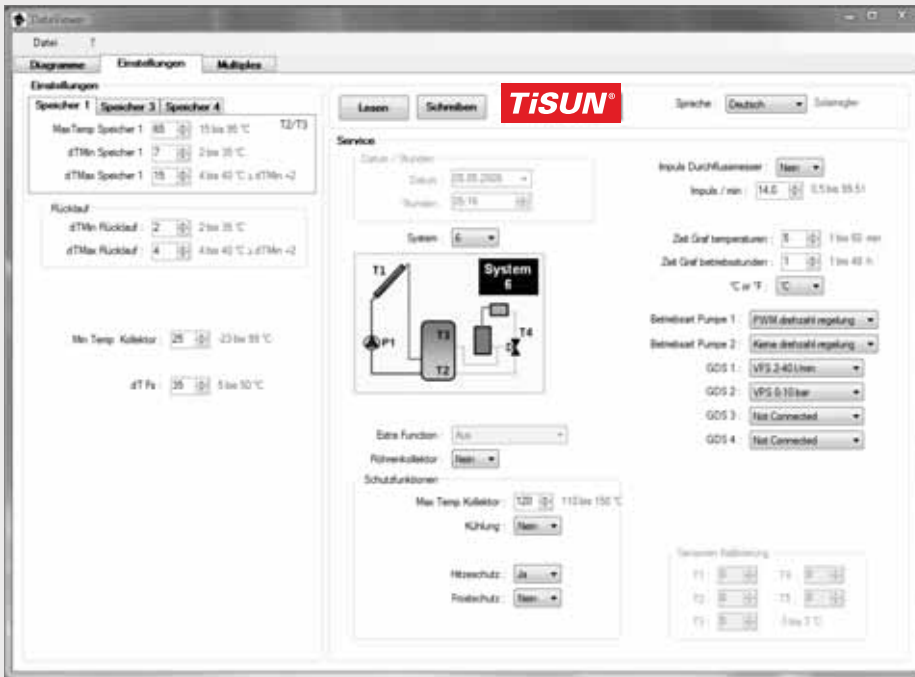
DataViewer

Datei ?

Diagramme | Einstellungen | Multiplex

Einstellungen

Speicher 1 | Speicher 3 | Speicher 4

T2/T3

MaxTemp Speicher 1 65 15 bis 95 °C

dTMin Speicher 1 7 2 bis 35 °C

dTMax Speicher 1 15 4 bis 40 °C ≥ dTMin +2

Rücklauf

dTMin Rücklauf : 2 2 bis 35 °C

dTMax Rücklauf : 4 4 bis 40 °C ≥ dTMin +2

Min Temp. Kollektor : 25 -23 bis 95 °C

dT Fs : 35 5 bis 50 °C

Lesen | Schreiben

TiSUN®

Sprache Deutsch Solarregler

Service

Datum / Stunden

Datum 05.05.2009

Stunden 05:16

System : 6

System 6

T1

P1

T3

T2

T4

Extra Function : Aus

Röhrenkollektor : Nein

Schutzfunktionen

Max Temp Kollektor : 120 110 bis 150 °C

Kühlung : Nein

Hitzeschutz : Ja

Frostschutz : Nein

Impuls Durchflussmesser : Nein

Impuls / min : 14.0 0.5 bis 99.51

Zeit Graf temperaturen : 5 1 bis 60 min

Zeit Graf betriebsstunden : 1 1 bis 48 h

°C or °F : °C

Betriebsart Pumpe 1 : PWM drehzahl regelung

Betriebsart Pumpe 2 : Keine drehzahl regelung

GDS 1 : VFS 2-40 l/min

GDS 2 : VPS 0-10 bar

GDS 3 : Not Connected

GDS 4 : Not Connected

Sensoren Kalibrierung

T1 : 0 T4 : 0

T2 : 0 T5 : 0

T3 : 0 -5 bis 5 °C